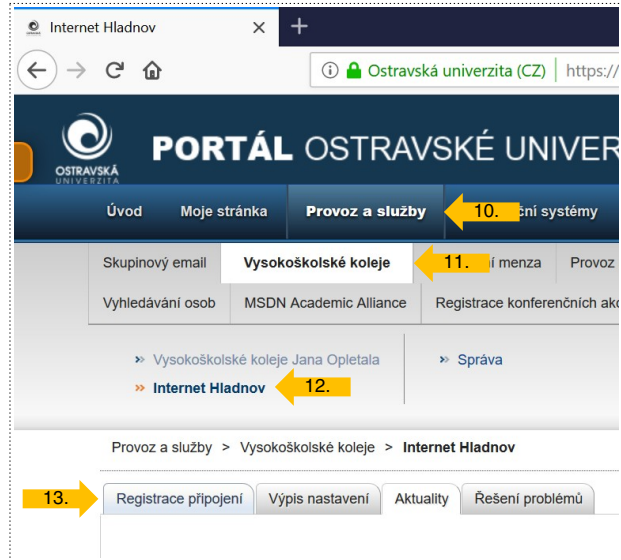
Internet Hladnov

Ostravská univerzita (CZ) | https://

OSTRAVSKÁ UNIVERZITA

PORTÁL OSTRAVSKÉ UNIVER

Úvod | Moje stránka | Provoz a služby | 10. | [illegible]ční systémy

Skupinový email | Vysokoškolské koleje | 11. | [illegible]í menza | Provoz

Vyhledávání osob | MSDN Academic Alliance | Registrace konferenčních ak

» Vysokoškolské koleje Jana Opletala
» Internet Hladnov 12.

» Správa

Provoz a služby > Vysokoškolské koleje > Internet Hladnov

13. Registrace připojení | Výpis nastavení | Aktuality | Řešení problémů